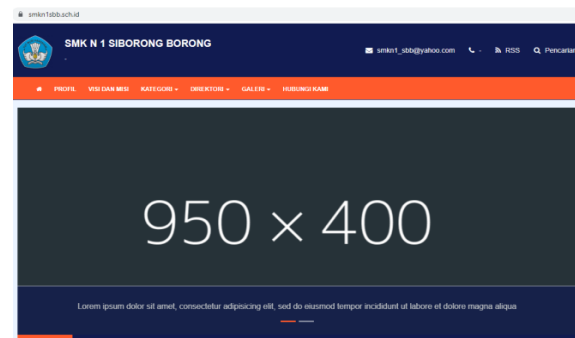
smkn1sbb.sch.id

SMK N 1 SIBORONG BORONG

smkn1_sbb@yahoo.com RSS Pencarian

PROFIL VISI DAN MISI KATEGORI DIREKTORI GALERI HUBUNGI KAMI

950 × 400

Lorem ipsum dolor sit amet, consectetur adipisicing elit, sed do eiusmod tempor incididunt ut labore et dolore magna aliqua